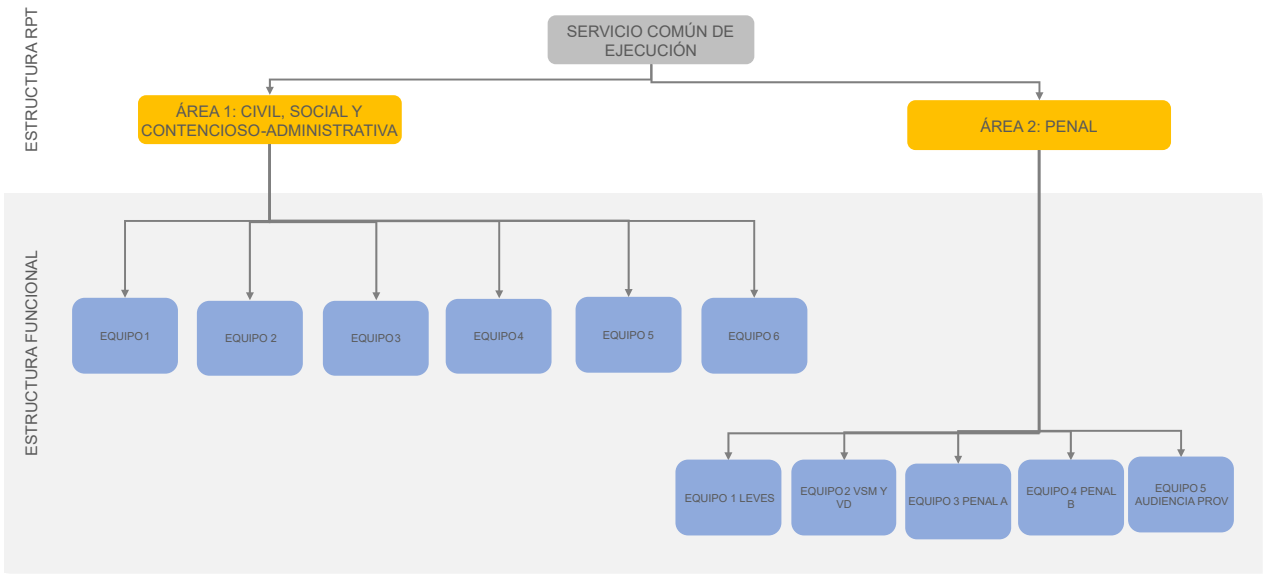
ESTRUCTURA RPT

SERVICIO COMÚN DE EJECUCIÓN

ÁREA 1: CIVIL, SOCIAL Y CONTENCIOSO-ADMINISTRATIVA

ÁREA 2: PENAL

ESTRUCTURA FUNCIONAL

EQUIPO 1

EQUIPO 2

EQUIPO3

EQUIPO4

EQUIPO 5

EQUIPO 6

EQUIPO 1 LEVES

EQUIPO2 VSM Y VD

EQUIPO 3 PENAL A

EQUIPO 4 PENAL B

EQUIPO 5 AUDIENCIA PROV